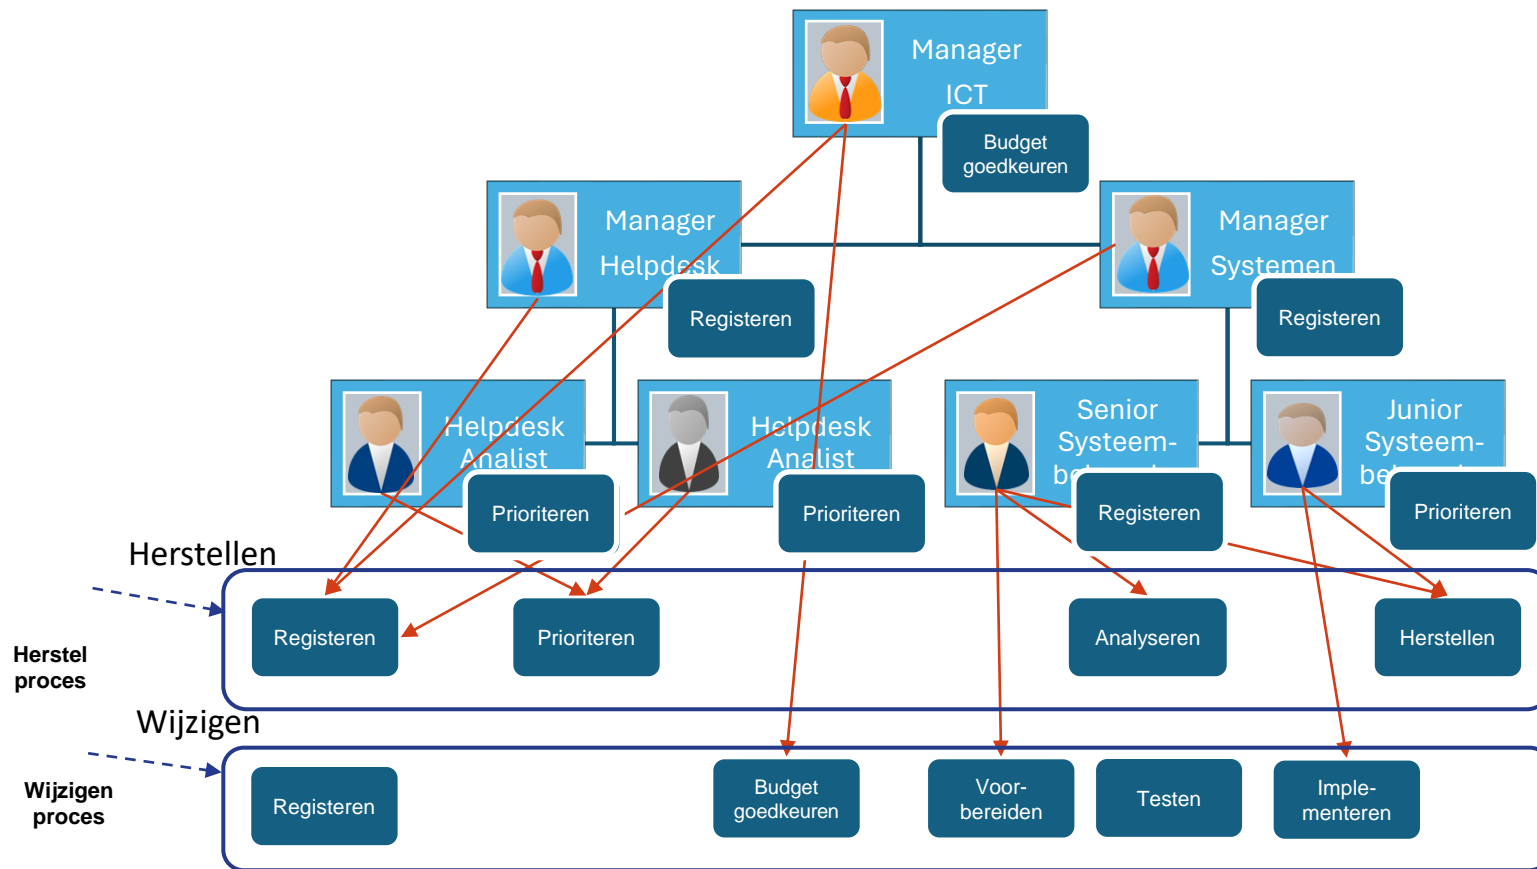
Manager ICT

Budget goedkeuren

Manager Helpdesk

Registeren

Manager Systemen

Registeren

Helpdesk Analist

Prioriteren

Helpdesk Analist

Prioriteren

Senior Systeem-be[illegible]

Registeren

Junior Systeem-be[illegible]

Prioriteren

Herstellen

Herstel proces

Registeren

Prioriteren

Analyseren

Herstellen

Wijzigen

Wijzigen proces

Registeren

Budget goedkeuren

Voor-bereiden

Testen

Imple-menteren